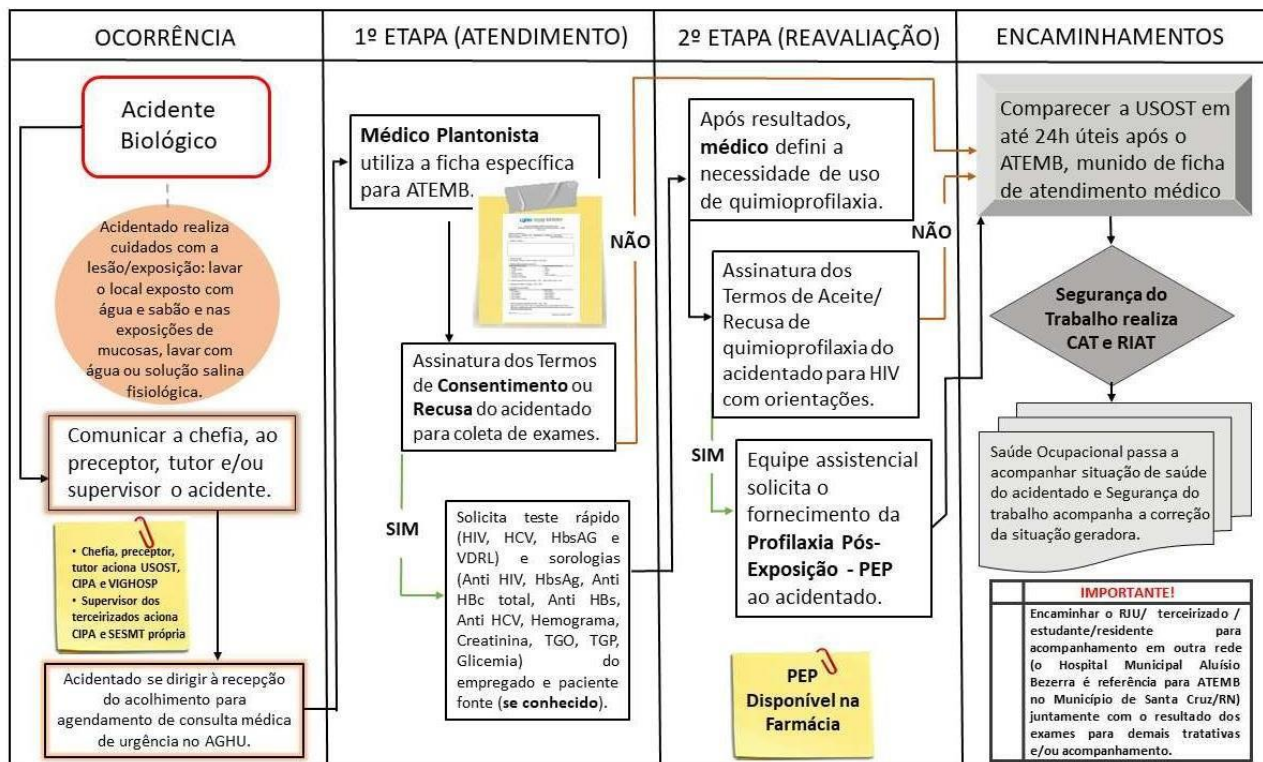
OCORRÊNCIA

1º ETAPA (ATENDIMENTO)

2º ETAPA (REAVALIAÇÃO)

ENCAMINHAMENTOS

Acidente Biológico

Acidentado realiza cuidados com a lesão/exposição: lavar o local exposto com água e sabão e nas exposições de mucosas, lavar com água ou solução salina fisiológica.

Comunicar a chefia, ao preceptor, tutor e/ou supervisor o acidente.

• Chefia, preceptor, tutor aciona USOST, CIPA e VIGHOSP
• Supervisor dos terceirizados aciona CIPA e SESMT própria

Acidentado se dirigir à recepção do acolhimento para agendamento de consulta médica de urgência no AGHU.

**Médico Plantonista** utiliza a ficha específica para ATEMB.

Assinatura dos Termos de **Consentimento** ou **Recusa** do acidentado para coleta de exames.

NÃO

SIM

Solicita teste rápido (HIV, HCV, HbsAG e VDRL) e sorologias (Anti HIV, HbsAg, Anti HBc total, Anti HBs, Anti HCV, Hemograma, Creatinina, TGO, TGP, Glicemia) do empregado e paciente fonte (**se conhecido**).

Após resultados, **médico** defini a necessidade de uso de quimioprofilaxia.

NÃO

Assinatura dos Termos de Aceite/ Recusa de quimioprofilaxia do acidentado para HIV com orientações.

SIM

Equipe assistencial solicita o fornecimento da **Profilaxia Pós-Exposição - PEP** ao acidentado.

PEP Disponível na Farmácia

Comparecer a USOST em até 24h úteis após o ATEMB, munido de ficha de atendimento médico

Segurança do Trabalho realiza CAT e RIAT

Saúde Ocupacional passa a acompanhar situação de saúde do acidentado e Segurança do trabalho acompanha a correção da situação geradora.

IMPORTANTE!
Encaminhar o RJU/ terceirizado / estudante/residente para acompanhamento em outra rede (o Hospital Municipal Aluísio Bezerra é referência para ATEMB no Município de Santa Cruz/RN) juntamente com o resultado dos exames para demais tratativas e/ou acompanhamento.